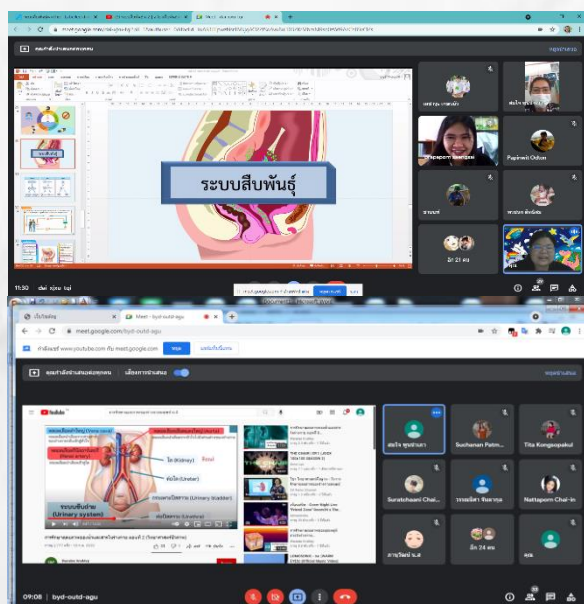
ระบบสืบพันธุ์

Pajareeporn Saengsai
Papimwit Odon
อีก 21 คน

11:30 dwi xjzu tqi

meet.google.com/byd-outd-agu

Meet - byd-outd-agu

YouTube

ไต (Kidney)
ท่อไต (Ureter)
กระเพาะปัสสาวะ (Urinary bladder)
ระบบขับถ่าย (Urinary system)

สมใจ พุทธิรักษา
Suchanan Patm...
Tita Kongsopakul
Suratchaani Chai...
Nattaporn Chai-in
อีก 24 คน

09:08 | byd-outd-agu